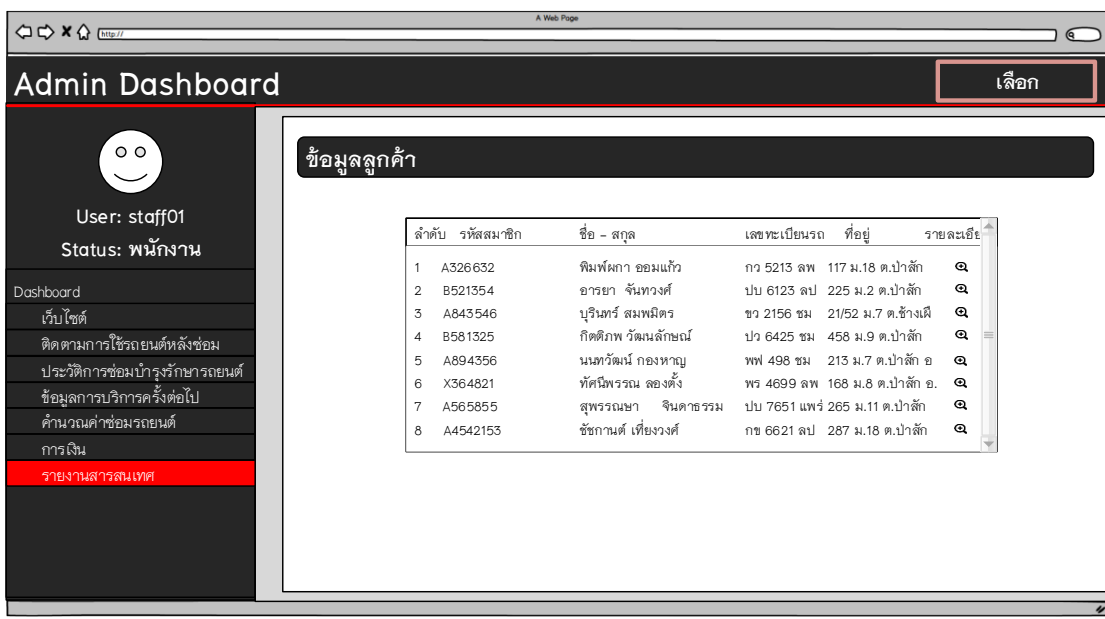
A Web Page

http://

Admin Dashboard

เลือก

User: staff01
Status: พนักงาน

Dashboard
เว็บไซต์
ติดตามการใช้รถยนต์หลังซ่อม
ประวัติการซ่อมบำรุงรักษารถยนต์
ข้อมูลการบริการครั้งต่อไป
คำนวณค่าซ่อมรถยนต์
การเงิน
รายงานสารสนเทศ

ข้อมูลลูกค้า

| ลำดับ | รหัสสมาชิก | ชื่อ – สกุล | เลขทะเบียนรถ | ที่อยู่ | รายละเอีย |
|---|---|---|---|---|---|
| 1 | A326632 | พิมพ์ผกา ออมแก้ว | กว 5213 ลพ | 117 ม.18 ต.ป่าลัก | |
| 2 | B521354 | อารยา จันทวงศ์ | ปบ 6123 ลป | 225 ม.2 ต.ป่าลัก | |
| 3 | A843546 | บุรินทร์ สมพมิตร | ขว 2156 ชม | 21/52 ม.7 ต.ช้างเผื | |
| 4 | B581325 | กิตติภพ วัฒนลักษณ์ | ปว 6425 ชม | 458 ม.9 ต.ป่าลัก | |
| 5 | A894356 | นนทวัฒน์ กองหาญ | พฬ 498 ชม | 213 ม.7 ต.ป่าลัก อ | |
| 6 | X364821 | ทัศนีพรรณ ลองตั้ง | พร 4699 ลพ | 168 ม.8 ต.ป่าลัก อ. | |
| 7 | A565855 | สุพรรณษา จินดาธรรม | ปบ 7651 แพร่ | 265 ม.11 ต.ป่าลัก | |
| 8 | A4542153 | ชัชกานต์ เที่ยงวงศ์ | กข 6621 ลป | 287 ม.18 ต.ป่าลัก | |